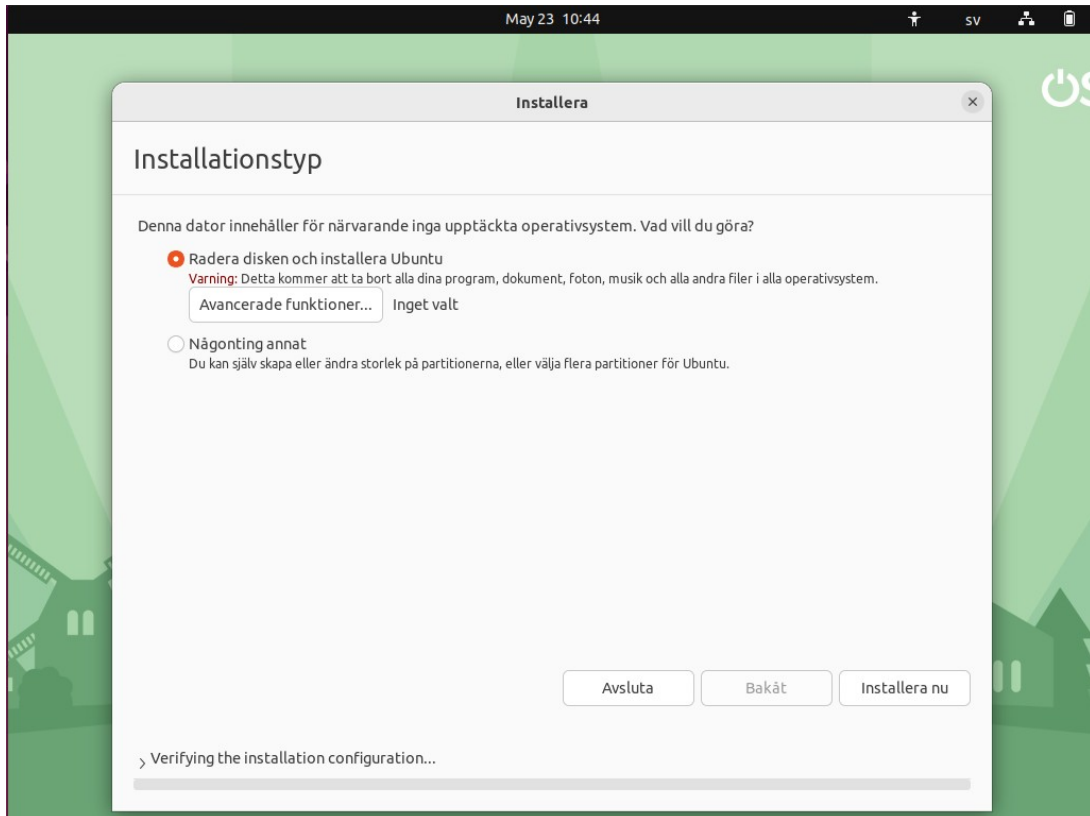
May 23 10:44

sv

Installera

Installationstyp

Denna dator innehåller för närvarande inga upptäckta operativsystem. Vad vill du göra?

Radera disken och installera Ubuntu
Varning: Detta kommer att ta bort alla dina program, dokument, foton, musik och alla andra filer i alla operativsystem.

Avancerade funktioner... Inget valt

Någonting annat
Du kan själv skapa eller ändra storlek på partitionerna, eller välja flera partitioner för Ubuntu.

Avsluta
Bakåt
Installera nu

Verifying the installation configuration...